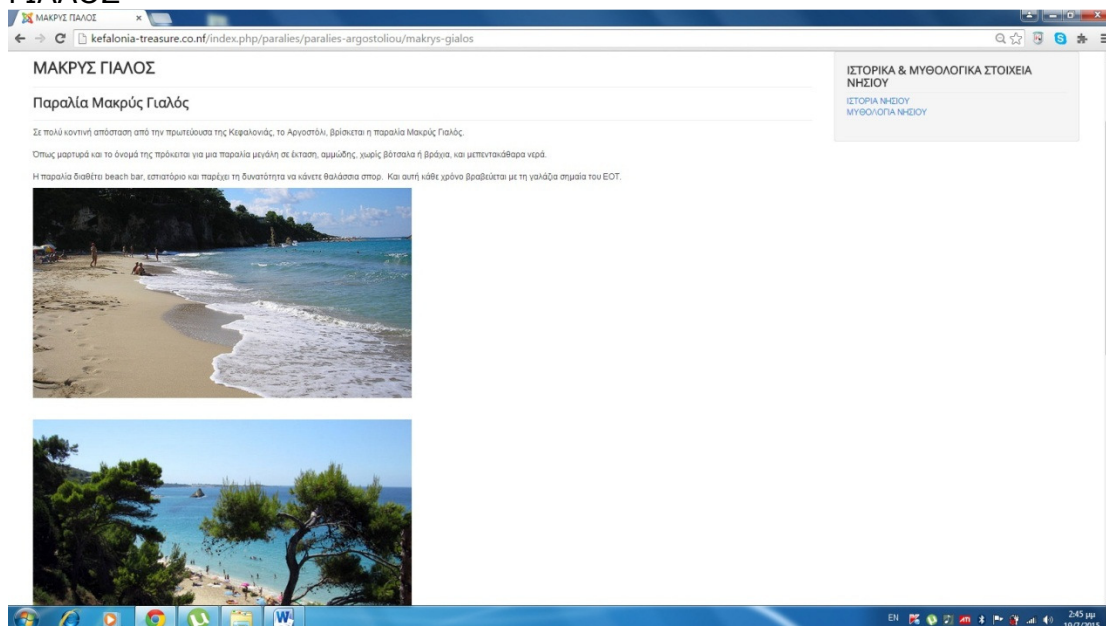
ΓΙΑΛΟΣ

ΜΑΚΡΥΣ ΓΙΑΛΟΣ ×

kefalonia-treasure.co.nf/index.php/paralies/paralies-argostoliou/makrys-gialos

ΜΑΚΡΥΣ ΓΙΑΛΟΣ

Παραλία Μακρύς Γιαλός

Σε πολύ κοντινή απόσταση από την πρωτεύουσα της Κεφαλονιάς, το Αργοστόλι, βρίσκεται η παραλία Μακρύς Γιαλός.

Όπως μαρτυρά και το όνομά της πρόκειται για μια παραλία μεγάλη σε έκταση, αμμώδης, χωρίς βότσαλα ή βράχια, και μεπεντακάθαρα νερά.

Η παραλία διαθέτει beach bar, εστιατόριο και παρέχει τη δυνατότητα να κάνετε θαλάσσια σπορ. Και αυτή κάθε χρόνο βραβεύεται με τη γαλάζια σημαία του ΕΟΤ.

ΙΣΤΟΡΙΚΑ & ΜΥΘΟΛΟΓΙΚΑ ΣΤΟΙΧΕΙΑ ΝΗΣΙΟΥ

ΙΣΤΟΡΙΑ ΝΗΣΙΟΥ
ΜΥΘΟΛΟΓΙΑ ΝΗΣΙΟΥ

EN 2:45 μμ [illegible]